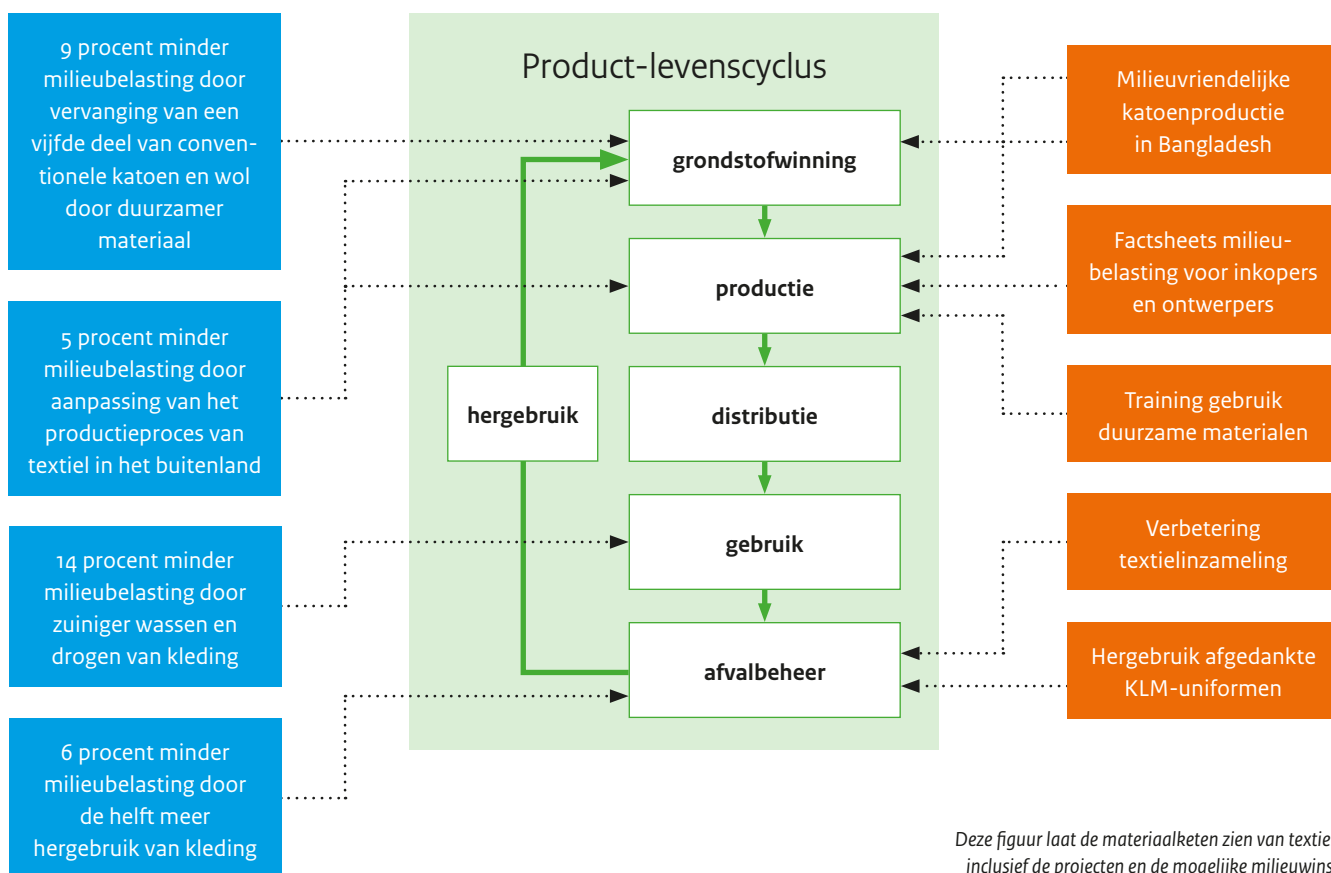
9 procent minder milieubelasting door vervanging van een vijfde deel van conventionele katoen en wol door duurzamer materiaal

5 procent minder milieubelasting door aanpassing van het productieproces van textiel in het buitenland

14 procent minder milieubelasting door zuiniger wassen en drogen van kleding

6 procent minder milieubelasting door de helft meer hergebruik van kleding

Product-levenscyclus

grondstofwinning

productie

distributie

gebruik

afvalbeheer

hergebruik

Milieuvriendelijke katoenproductie in Bangladesh

Factsheets milieubelasting voor inkopers en ontwerpers

Training gebruik duurzame materialen

Verbetering textielinzameling

Hergebruik afgedankte KLM-uniformen

Deze figuur laat de materiaalketen zien van textie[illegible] inclusief de projecten en de mogelijke milieuwins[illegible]